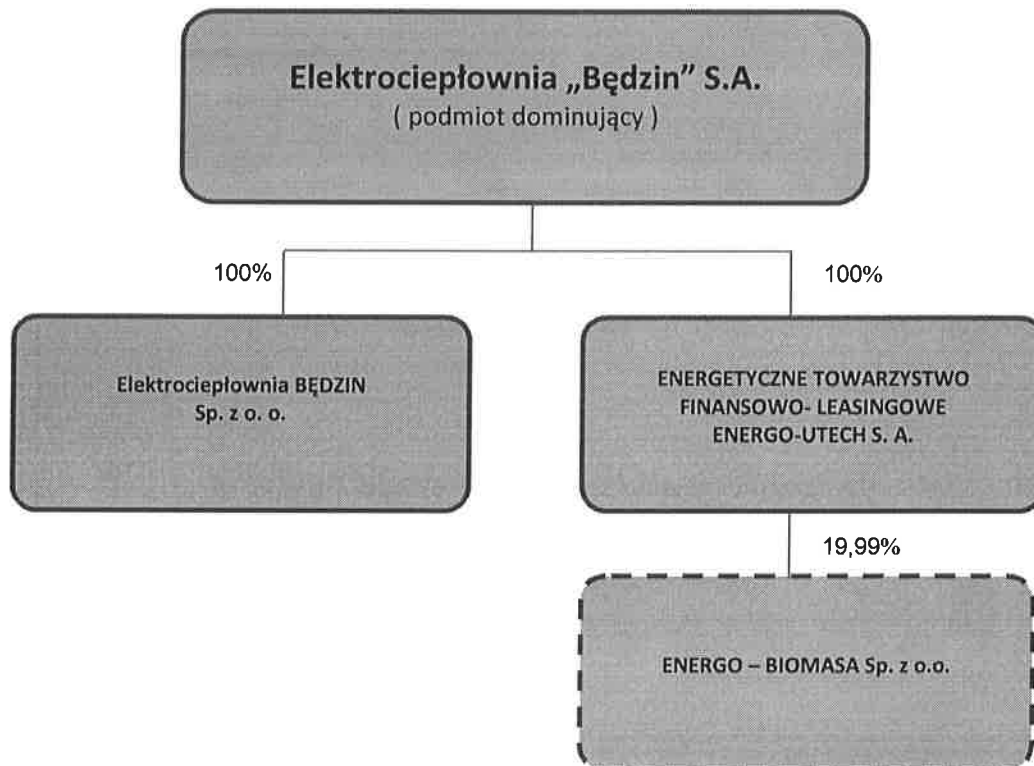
Elektrociepłownia „Będzin" S.A.
( podmiot dominujący )

100%

100%

Elektrociepłownia BĘDZIN
Sp. z o. o.

ENERGETYCZNE TOWARZYSTWO
FINANSOWO- LEASINGOWE
ENERGO-UTECH S. A.

19,99%

ENERGO – BIOMASA Sp. z o.o.